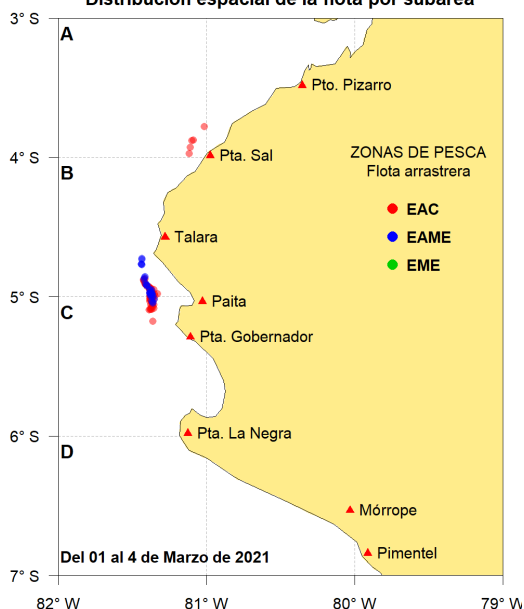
Distribución espacial de la flota por subárea

3° S
4° S
5° S
6° S
7° S

A
B
C
D

Pto. Pizarro
Pta. Sal
Talara
Paita
Pta. Gobernador
Pta. La Negra
Mórrope
Pimentel

ZONAS DE PESCA
Flota arrastrera

EAC
EAME
EME

Del 01 al 4 de Marzo de 2021

82° W
81° W
80° W
79° W